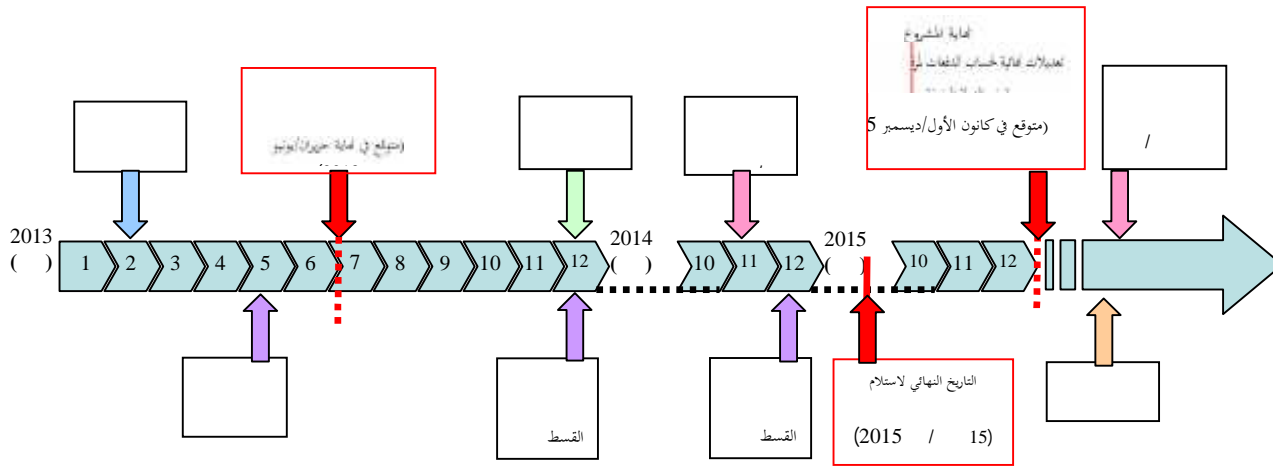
نهاية المشروع
تعديلات نهاية حساب الدفعات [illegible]
(متوقع في كانون الأول/ديسمبر 5

(متوقع في نهاية حزيران/يونيو

/

2013
( )
1 2 3 4 5 6 7 8 9 10 11 12
2014
( )
10 11 12
2015
( )
10 11 12

القسط

القسط

التاريخ النهائي لاستلام
(2015 / 15